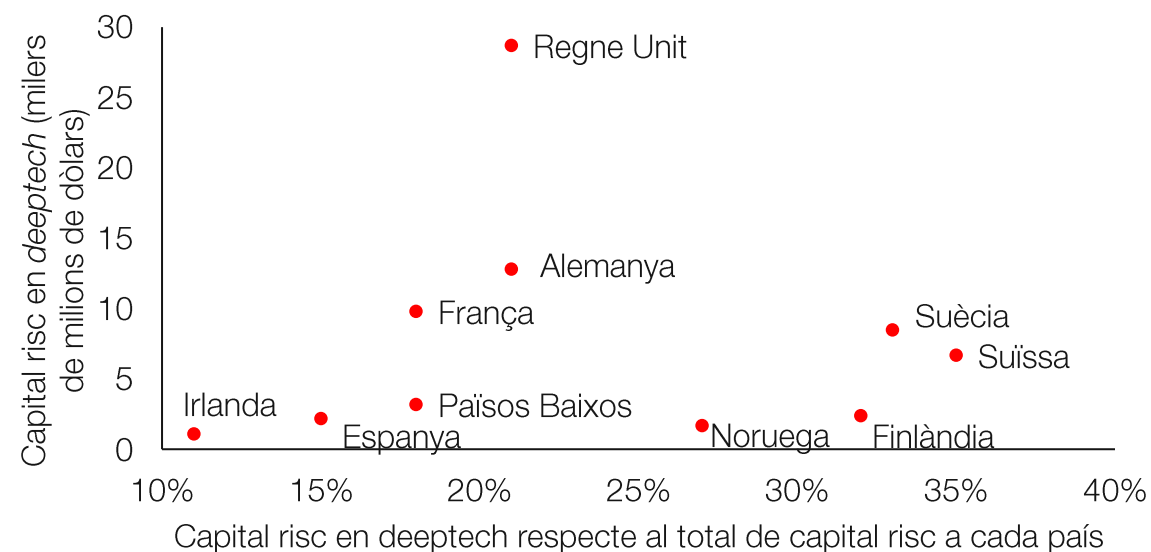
Capital risc en *deeptech* (milers de milions de dòlars)

30
25
20
15
10
5
0

Regne Unit
Alemanya
França
Suècia
Suïssa
Irlanda
Països Baixos
Espanya
Noruega
Finlàndia

10%
15%
20%
25%
30%
35%
40%

Capital risc en deeptech respecte al total de capital risc a cada país